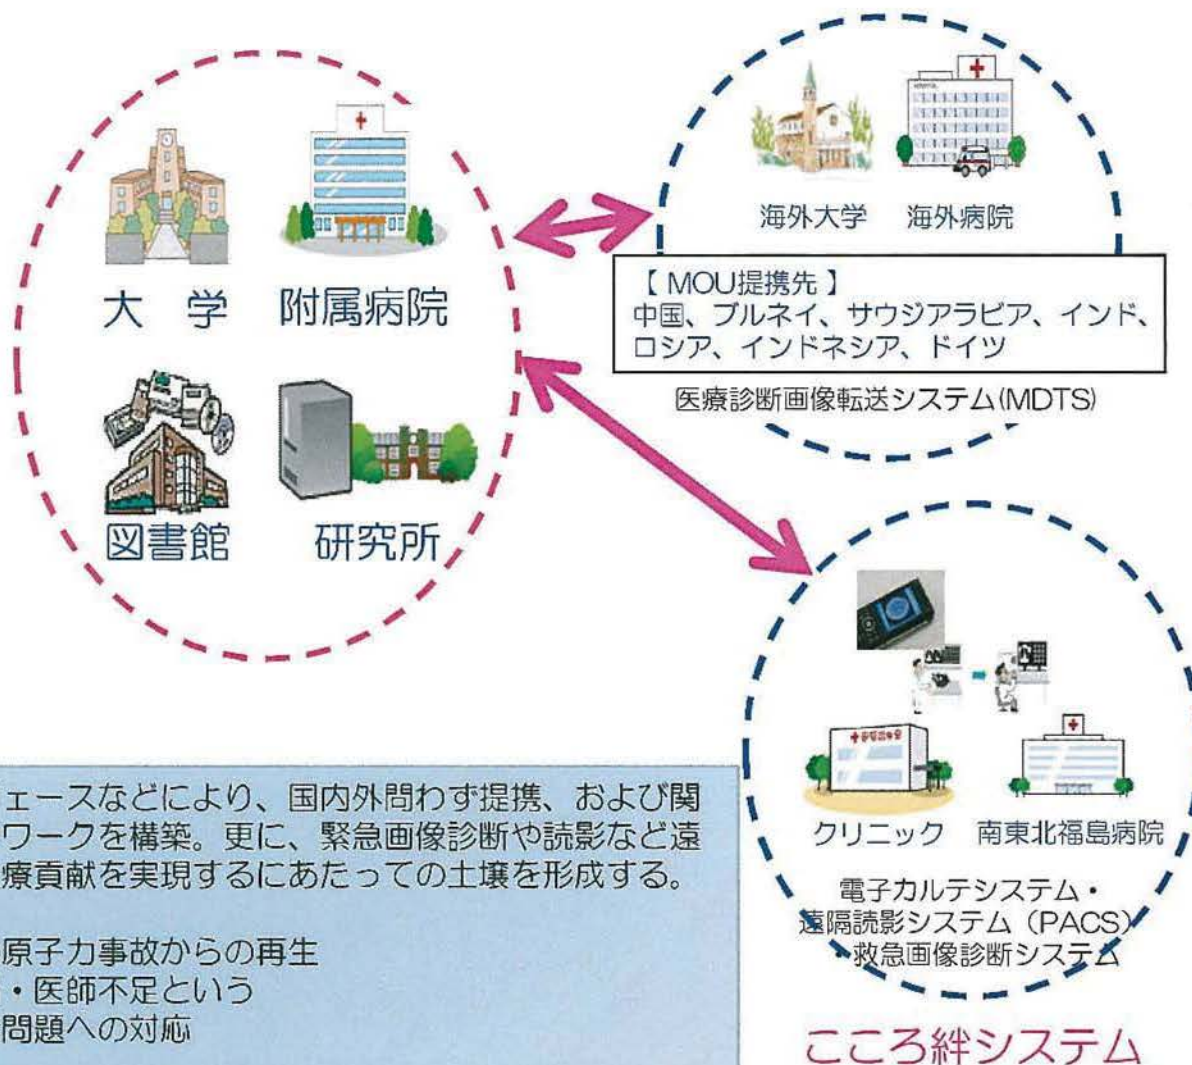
大　学　附属病院

図書館　研究所

海外大学　海外病院

【 MOU提携先 】
中国、ブルネイ、サウジアラビア、インド、ロシア、インドネシア、ドイツ

医療診断画像転送システム(MDTS)

クリニック　南東北福島病院

電子カルテシステム・
遠隔読影システム（PACS）
・救急画像診断システム

こころ絆システム

ェースなどにより、国内外問わず提携、および関ワークを構築。更に、緊急画像診断や読影など遠療貢献を実現するにあたっての土壌を形成する。

原子力事故からの再生
・医師不足という
問題への対応